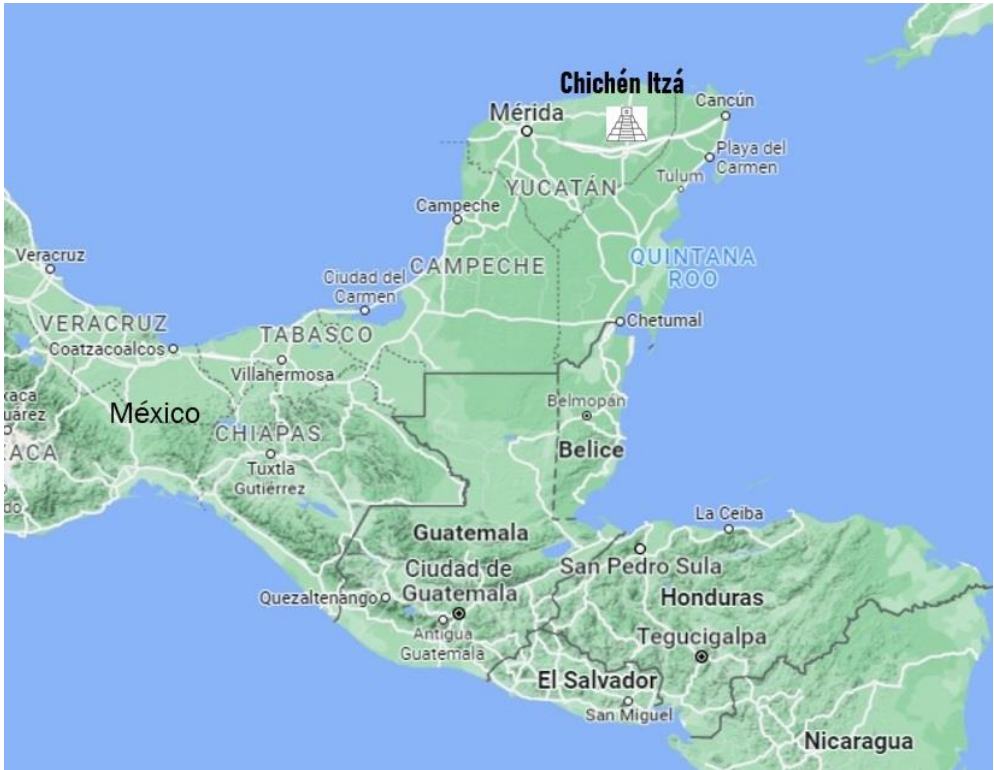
Chichén Itzá
Mérida
Cancún
Playa del Carmen
Tulum
YUCATÁN
Campeche
QUINTANA ROO
Veracruz
Ciudad del Carmen
CAMPECHE
VERACRUZ
TABASCO
Chetumal
Coatzacoalcos
Villahermosa
xaca
uárez
ACA
do
México
CHIAPAS
Belmopán
Belice
Tuxtla Gutiérrez
La Ceiba
Guatemala
San Pedro Sula
Ciudad de Guatemala
Quezaltenango
Honduras
Antigua Guatemala
Tegucigalpa
El Salvador
San Miguel
Nicaragua